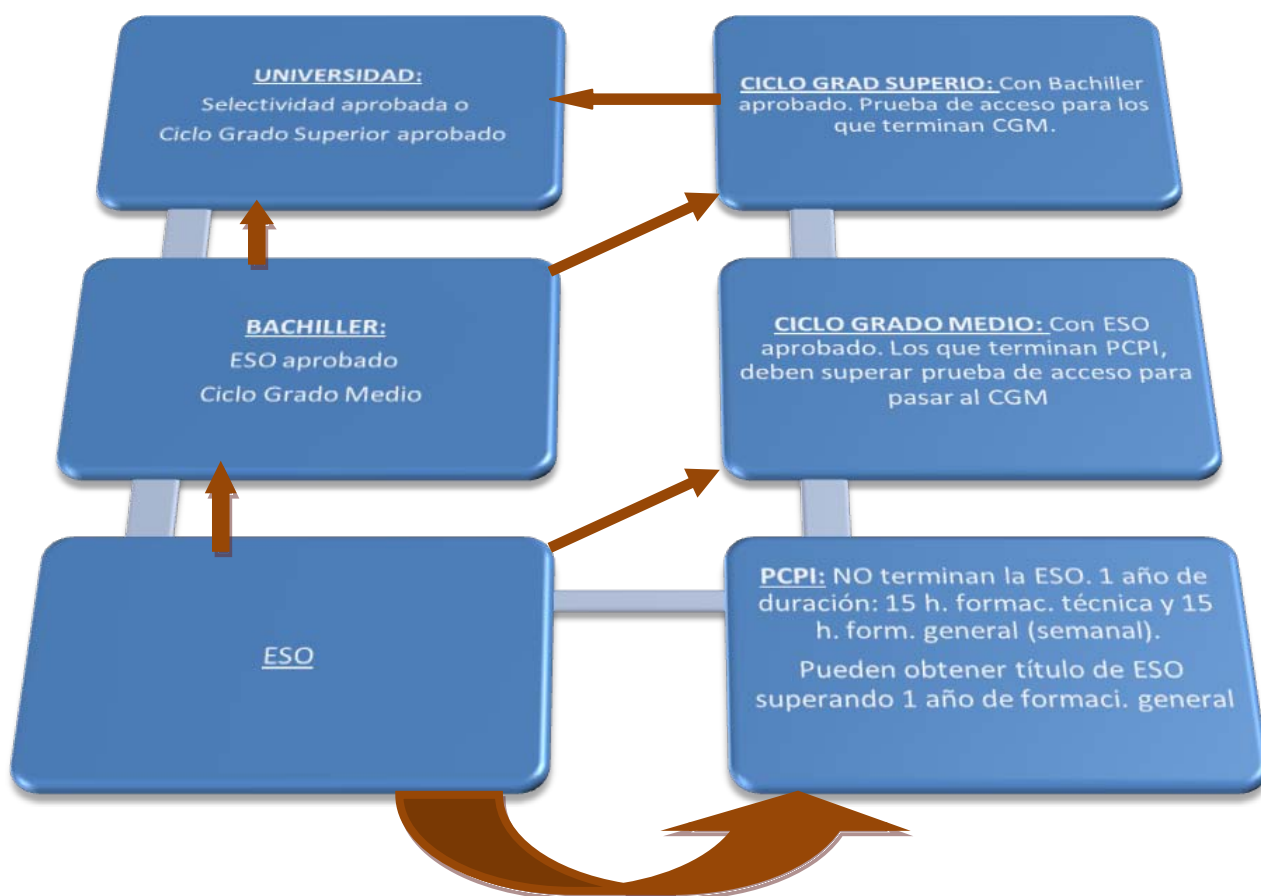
UNIVERSIDAD:
Selectividad aprobada o
Ciclo Grado Superior aprobado

CICLO GRAD SUPERIO: Con Bachiller aprobado. Prueba de acceso para los que terminan CGM.

BACHILLER:
ESO aprobado
Ciclo Grado Medio

CICLO GRADO MEDIO: Con ESO aprobado. Los que terminan PCPI, deben superar prueba de acceso para pasar al CGM

ESO

PCPI: NO terminan la ESO. 1 año de duración: 15 h. formac. técnica y 15 h. form. general (semanal).

Pueden obtener título de ESO superando 1 año de formaci. general